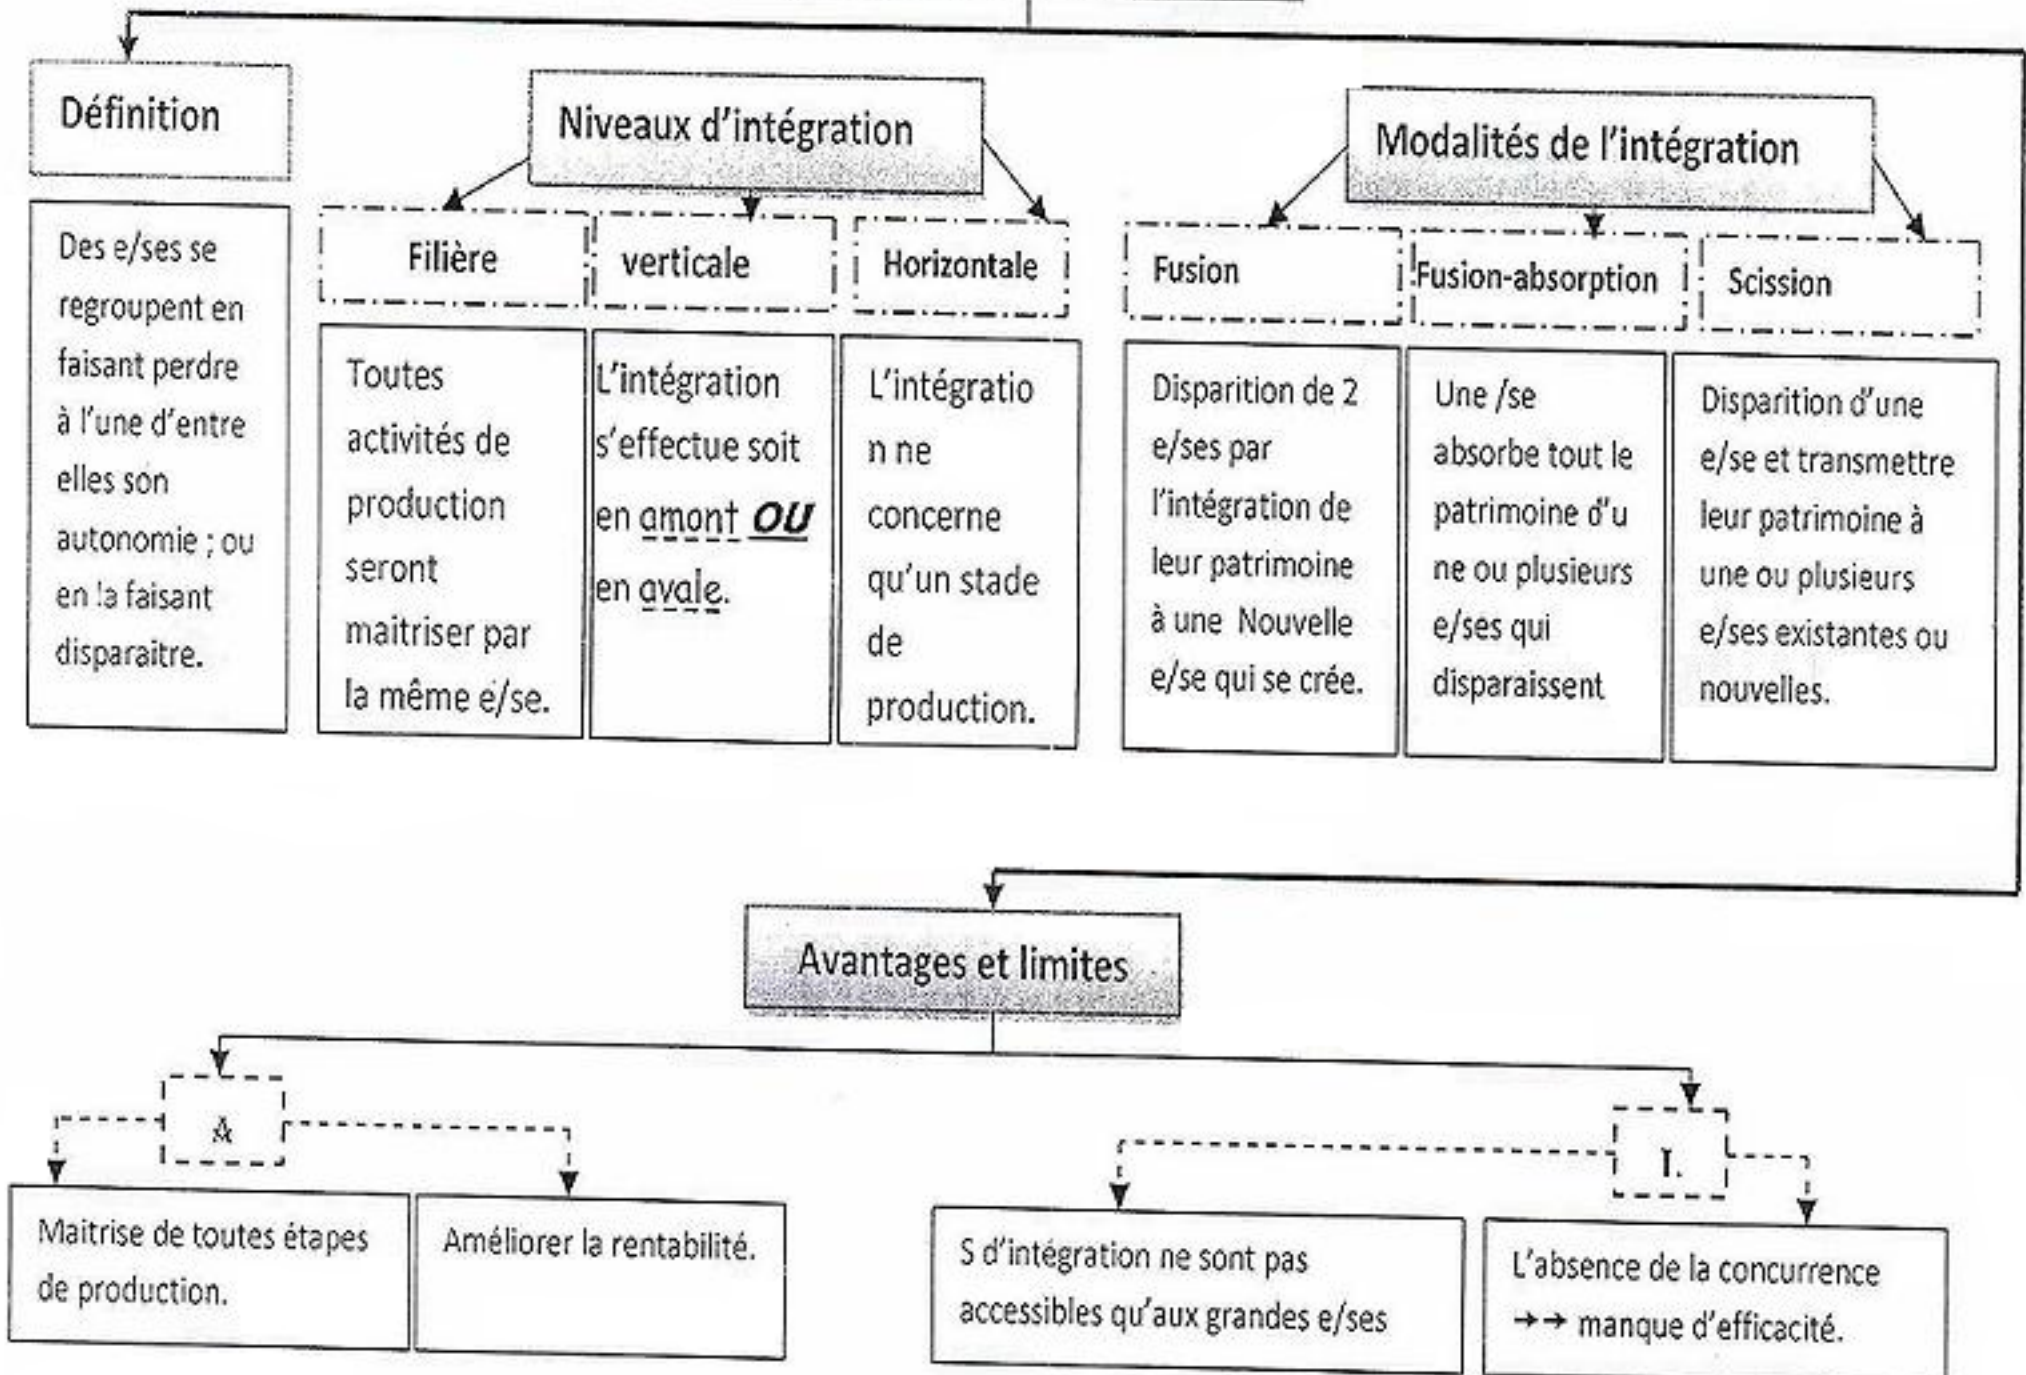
Définition

Des e/ses se regroupent en faisant perdre à l'une d'entre elles son autonomie ; ou en la faisant disparaitre.

Niveaux d'intégration

Filière

Toutes activités de production seront maitriser par la même e/se.

verticale

L'intégration s'effectue soit en amont *OU* en avale.

Horizontale

L'intégratio n ne concerne qu'un stade de production.

Modalités de l'intégration

Fusion

Disparition de 2 e/ses par l'intégration de leur patrimoine à une Nouvelle e/se qui se crée.

Fusion-absorption

Une /se absorbe tout le patrimoine d'u ne ou plusieurs e/ses qui disparaissent

Scission

Disparition d'une e/se et transmettre leur patrimoine à une ou plusieurs e/ses existantes ou nouvelles.

Avantages et limites

A

Maitrise de toutes étapes de production.

Améliorer la rentabilité.

L

S d'intégration ne sont pas accessibles qu'aux grandes e/ses

L'absence de la concurrence →→ manque d'efficacité.